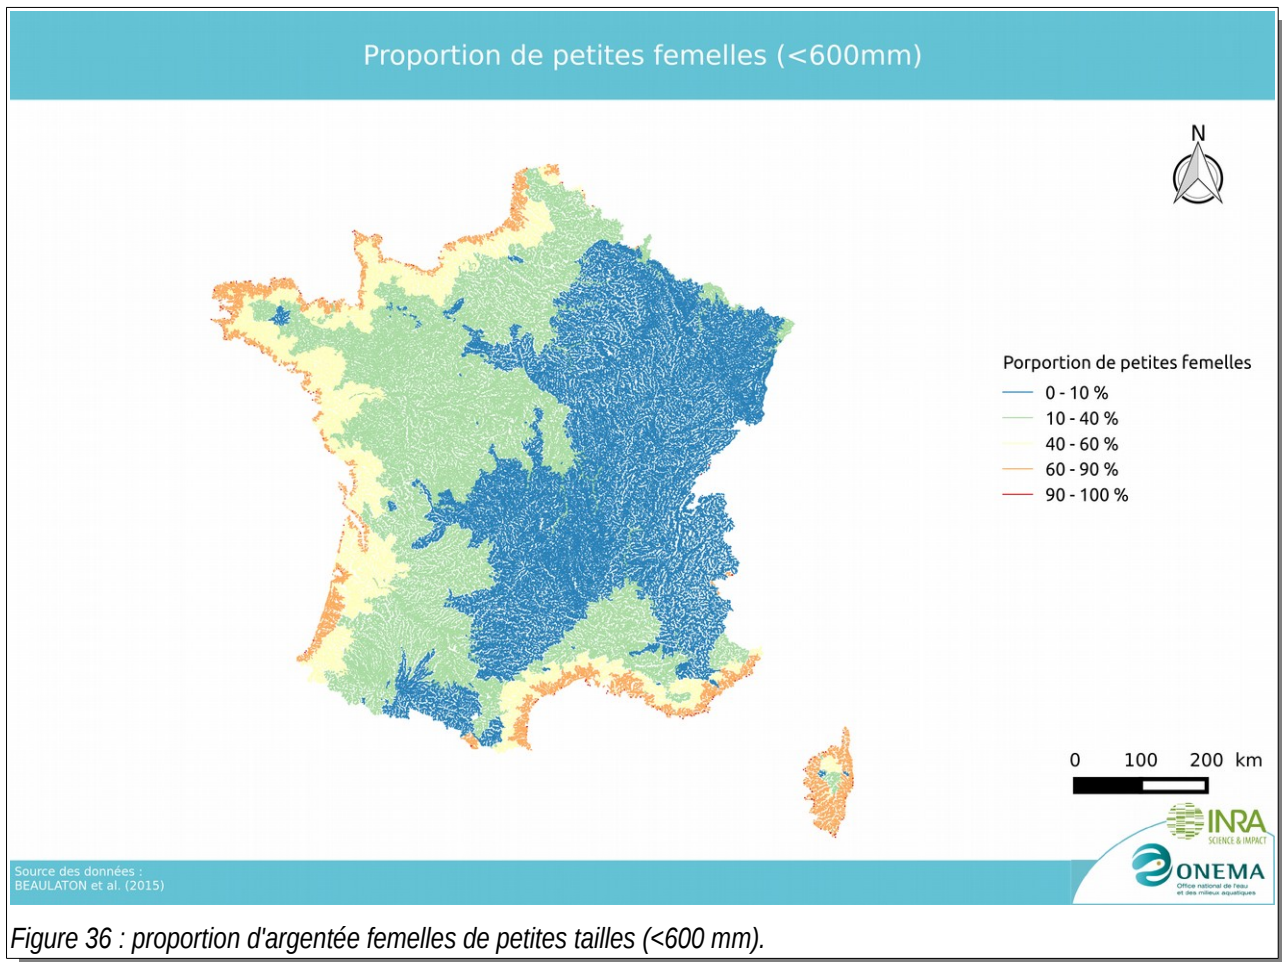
Proportion de petites femelles (<600mm)

N

Porportion de petites femelles
0 - 10 %
10 - 40 %
40 - 60 %
60 - 90 %
90 - 100 %

0 100 200 km

INRA
SCIENCE & IMPACT

ONEMA
Office national de l'eau et des milieux aquatiques

Source des données :
BEAULATON et al. (2015)

Figure 36 : proportion d'argentée femelles de petites tailles (<600 mm).